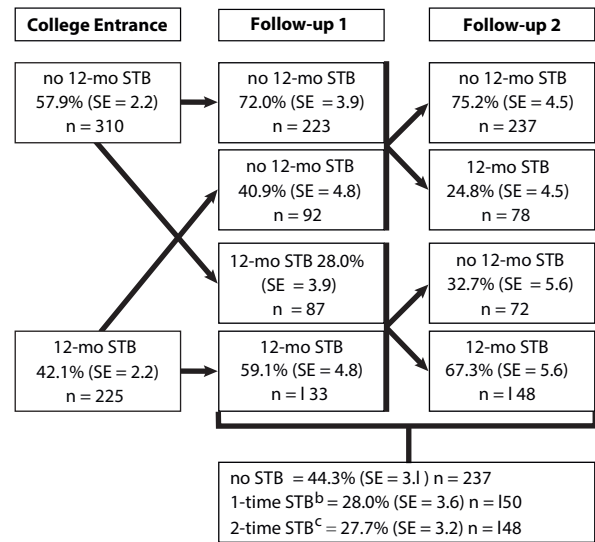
College Entrance

Follow-up 1

Follow-up 2

no 12-mo STB
57.9% (SE = 2.2)
n = 310

no 12-mo STB
72.0% (SE = 3.9)
n = 223

no 12-mo STB
75.2% (SE = 4.5)
n = 237

no 12-mo STB
40.9% (SE = 4.8)
n = 92

12-mo STB
24.8% (SE = 4.5)
n = 78

12-mo STB 28.0%
(SE = 3.9)
n = 87

no 12-mo STB
32.7% (SE = 5.6)
n = 72

12-mo STB
42.1% (SE = 2.2)
n = 225

12-mo STB
59.1% (SE = 4.8)
n = l 33

12-mo STB
67.3% (SE = 5.6)
n = l 48

no STB = 44.3% (SE = 3.l ) n = 237
1-time STB$^{b}$ = 28.0% (SE = 3.6) n = l50
2-time STB$^{c}$ = 27.7% (SE = 3.2) n = l48